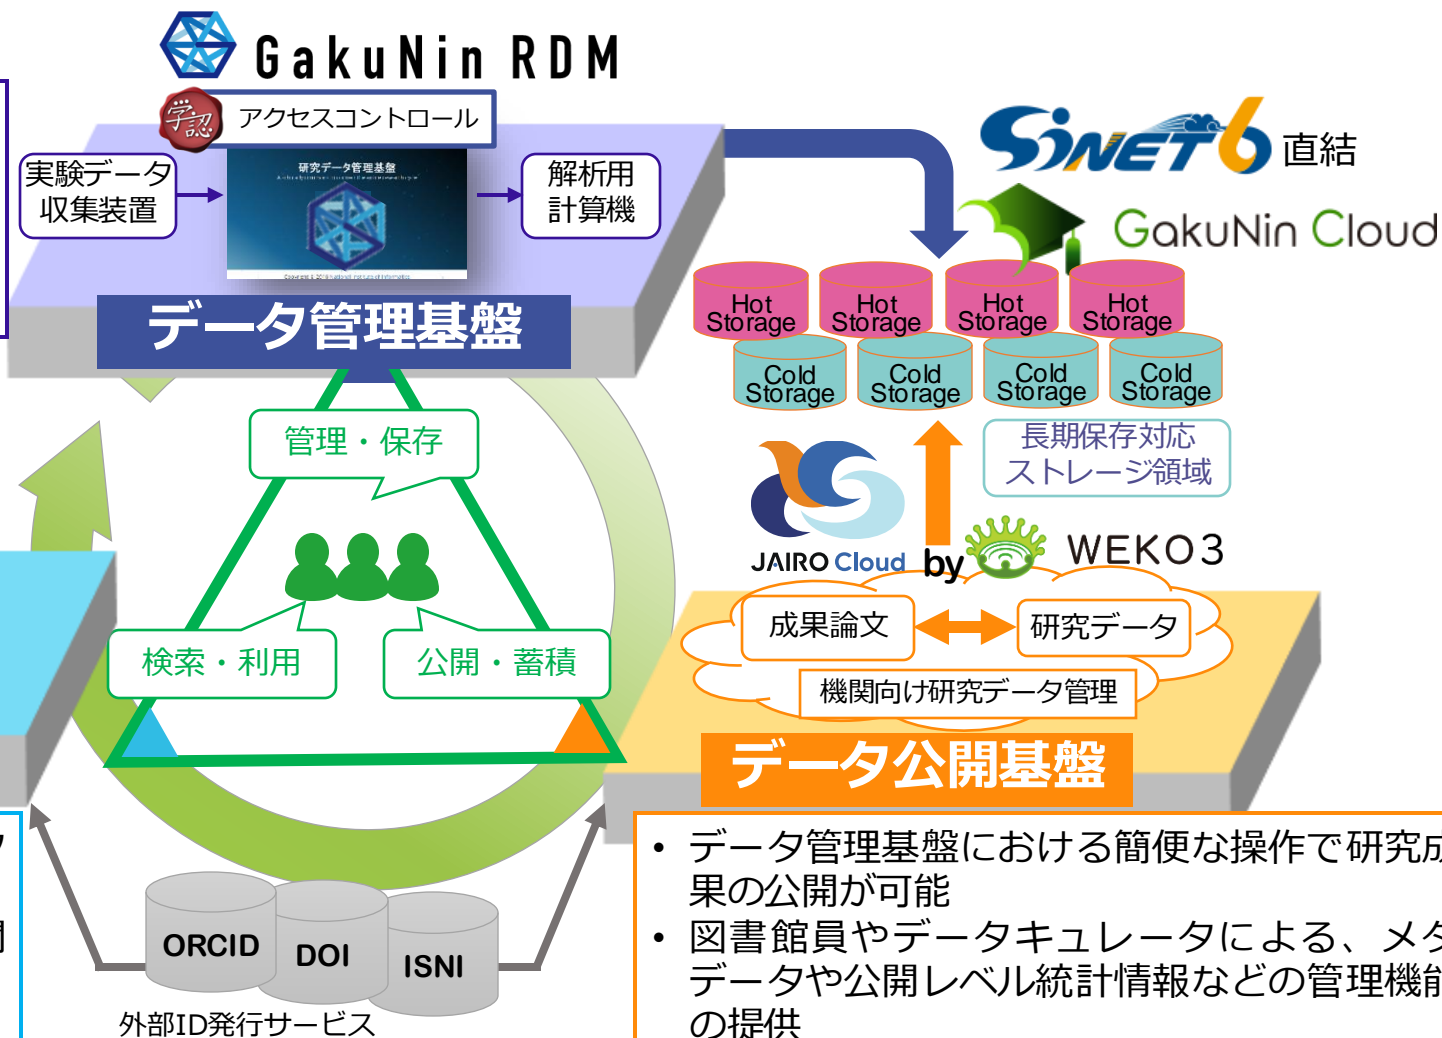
GakuNin RDM

学認 アクセスコントロール

実験データ収集装置

研究データ管理基盤

解析用計算機

データ管理基盤

SINET6 直結

GakuNin Cloud

Hot Storage
Hot Storage
Hot Storage
Hot Storage
Cold Storage
Cold Storage
Cold Storage
Cold Storage

長期保存対応ストレージ領域

管理・保存

検索・利用

公開・蓄積

JAIRO Cloud by WEKO3

成果論文

研究データ

機関向け研究データ管理

データ公開基盤

ORCID
DOI
ISNI

外部ID発行サービス

• データ管理基盤における簡便な操作で研究成果の公開が可能
• 図書館員やデータキュレータによる、メタデータや公開レベル統計情報などの管理機能の提供